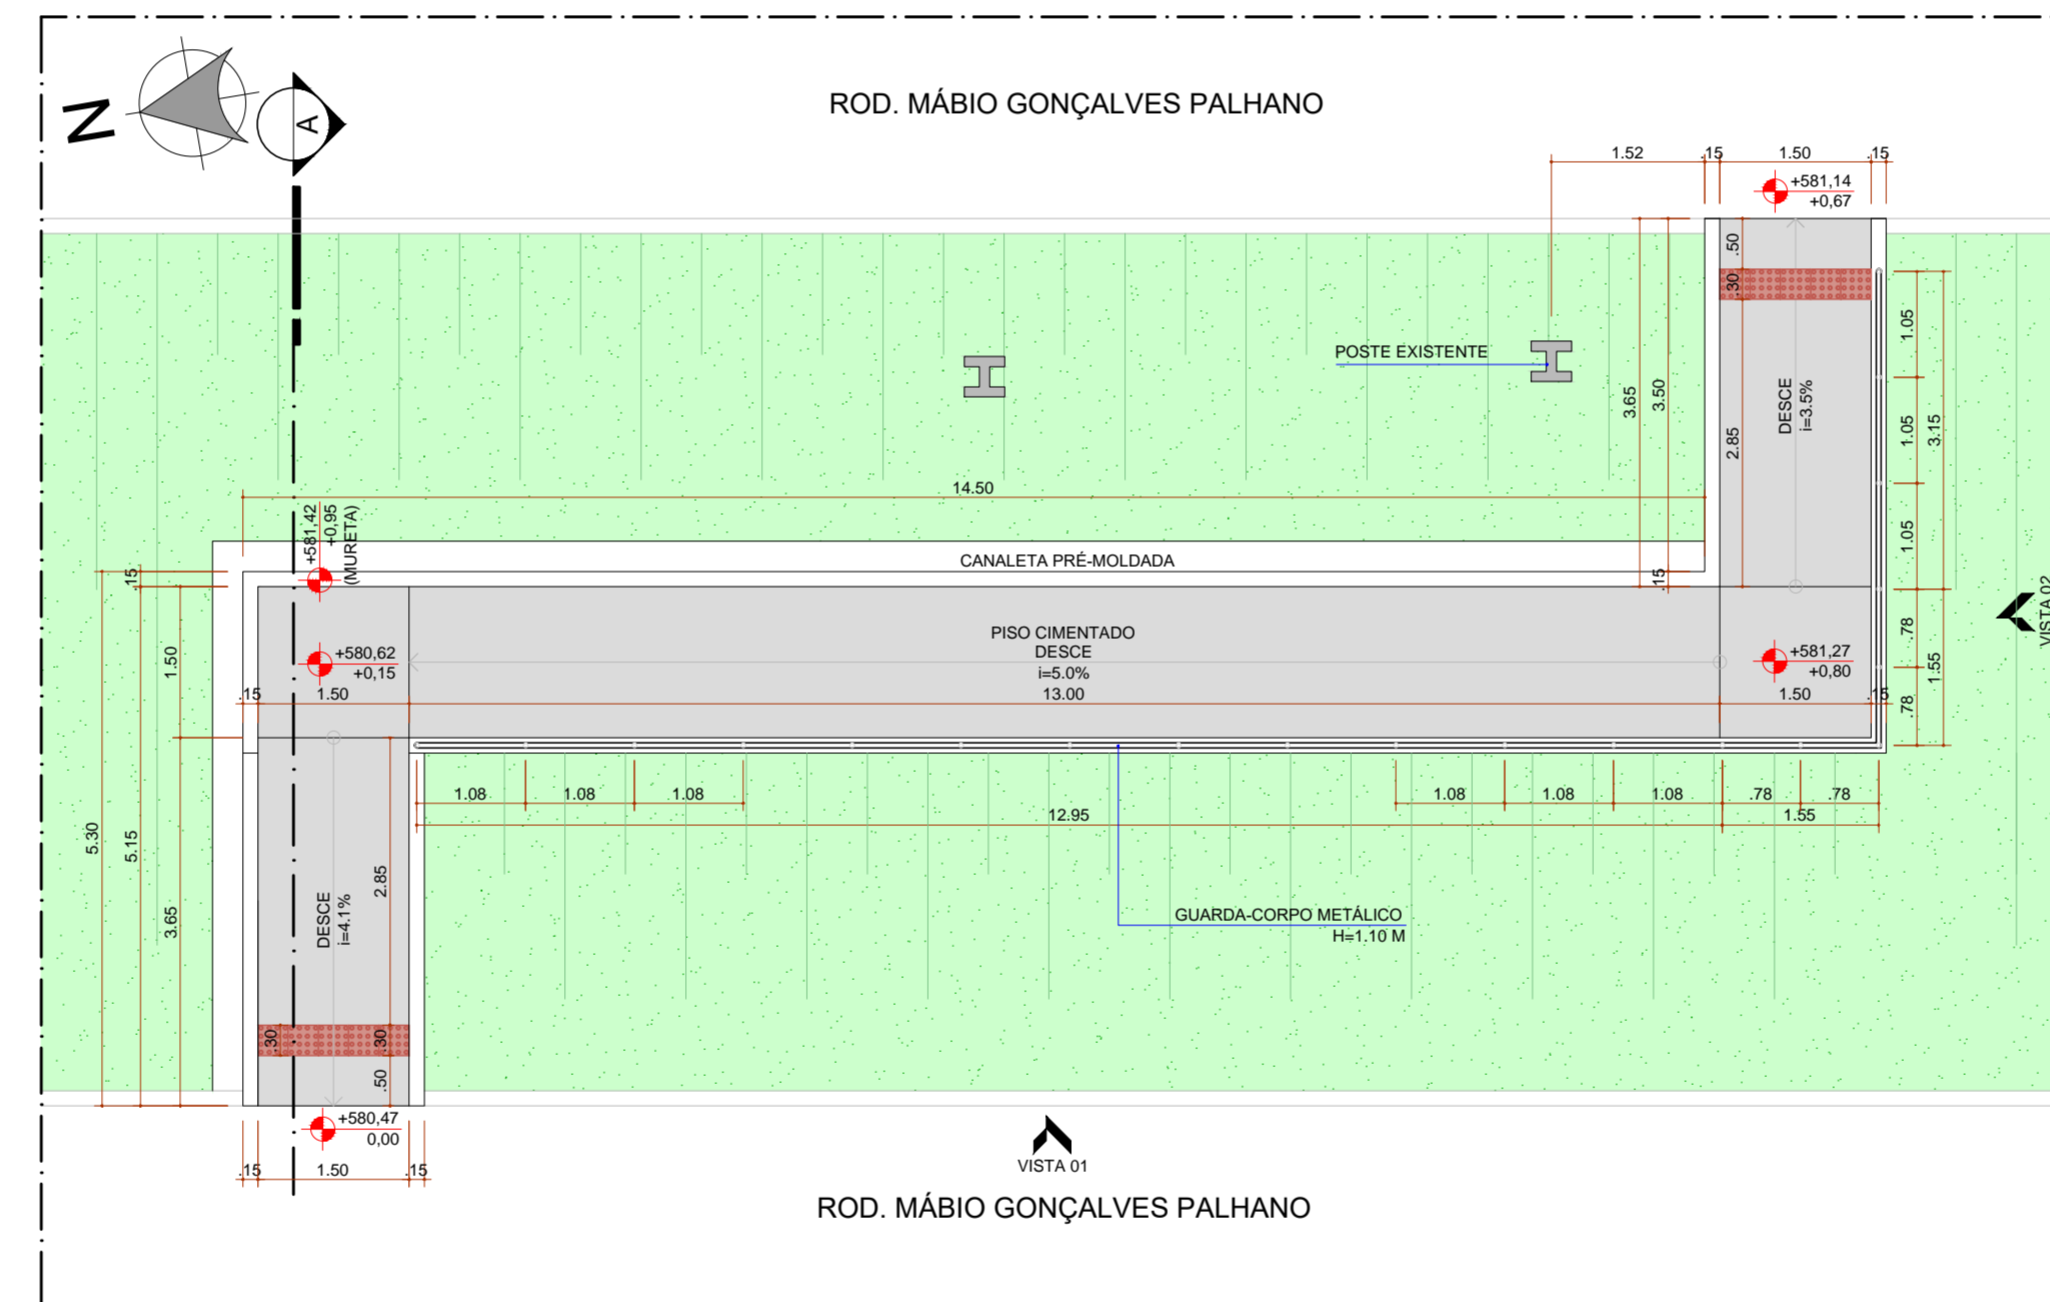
N

A

ROD. MÁBIO GONÇALVES PALHANO

1.52 .15 1.50 .15

+581,14
+0,67

.50
.30

POSTE EXISTENTE

3.65 3.50

DESCE
i=3.5%

1.05
1.05
3.15
1.05

2.85

14.50

+581,42
+0,95
(MURETA)

CANALETA PRÉ-MOLDADA

.15

.15

PISO CIMENTADO
DESCE
i=5.0%

+580,62
+0,15

+581,27
+0,80

.78
1.55
.78

VISTA 02

1.50

.15 1.50 13.00 1.50 .15

1.08 1.08 1.08 1.08 1.08 1.08 .78 .78

12.95 1.55

5.30 5.15 3.65

DESCE
i=4.1%

2.85

GUARDA-CORPO METÁLICO
H=1.10 M

.30 .30
.50

+580,47
0,00

VISTA 01

.15 1.50 .15

ROD. MÁBIO GONÇALVES PALHANO